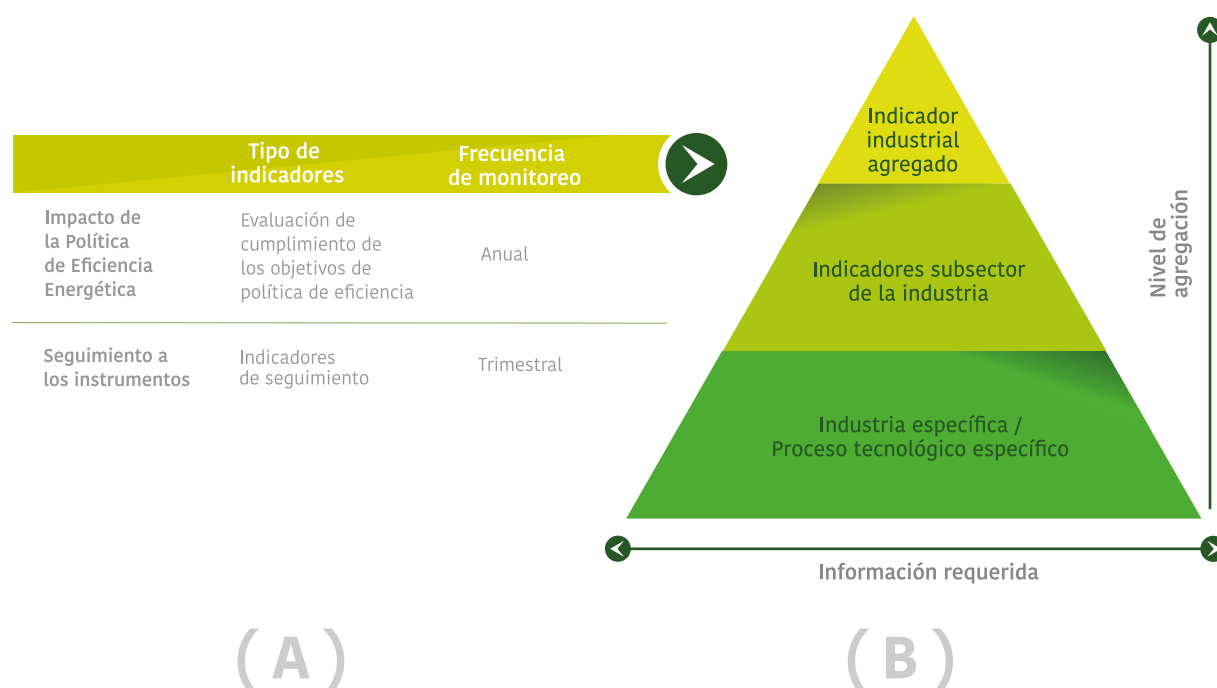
| | Tipo de indicadores | Frecuencia de monitoreo |
|---|---|---|
| Impacto de la Política de Eficiencia Energética | Evaluación de cumplimiento de los objetivos de política de eficiencia | Anual |
| Seguimiento a los instrumentos | Indicadores de seguimiento | Trimestral |

(A)

Indicador industrial agregado

Indicadores subsector de la industria

Industria específica / Proceso tecnológico específico

Nivel de agregación

Información requerida

(B)